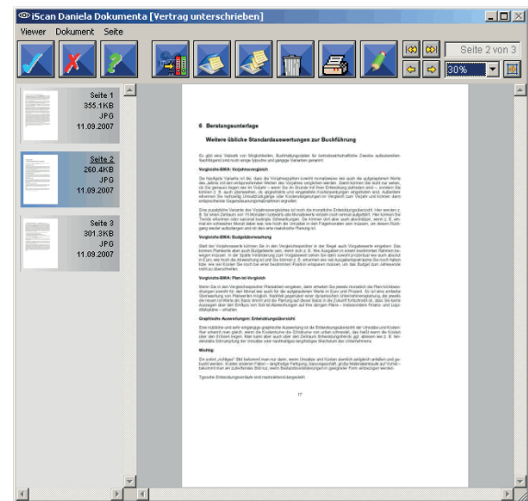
iScan Daniela Dokumenta [Vertrag unterschrieben]

Viewer Dokument Seite

Seite 2 von 3

30%

Seite 1
355.1KB
JPG
11.09.2007

Seite 2
260.4KB
JPG
11.09.2007

Seite 3
301.3KB
JPG
11.09.2007

6 Beratungsunterlage

Weitere übliche Standardauswertungen zur Buchführung

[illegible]

Vorgabe-BWA: Vorjahresvergleich

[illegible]

Vorgabe-BWA: Budgetüberwachung

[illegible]

Vorgabe-BWA: Plan-Ist-Vergleich

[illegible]

Graphische Auswertungen: Entwicklungsübersicht

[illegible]

Wichtig:

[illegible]

17